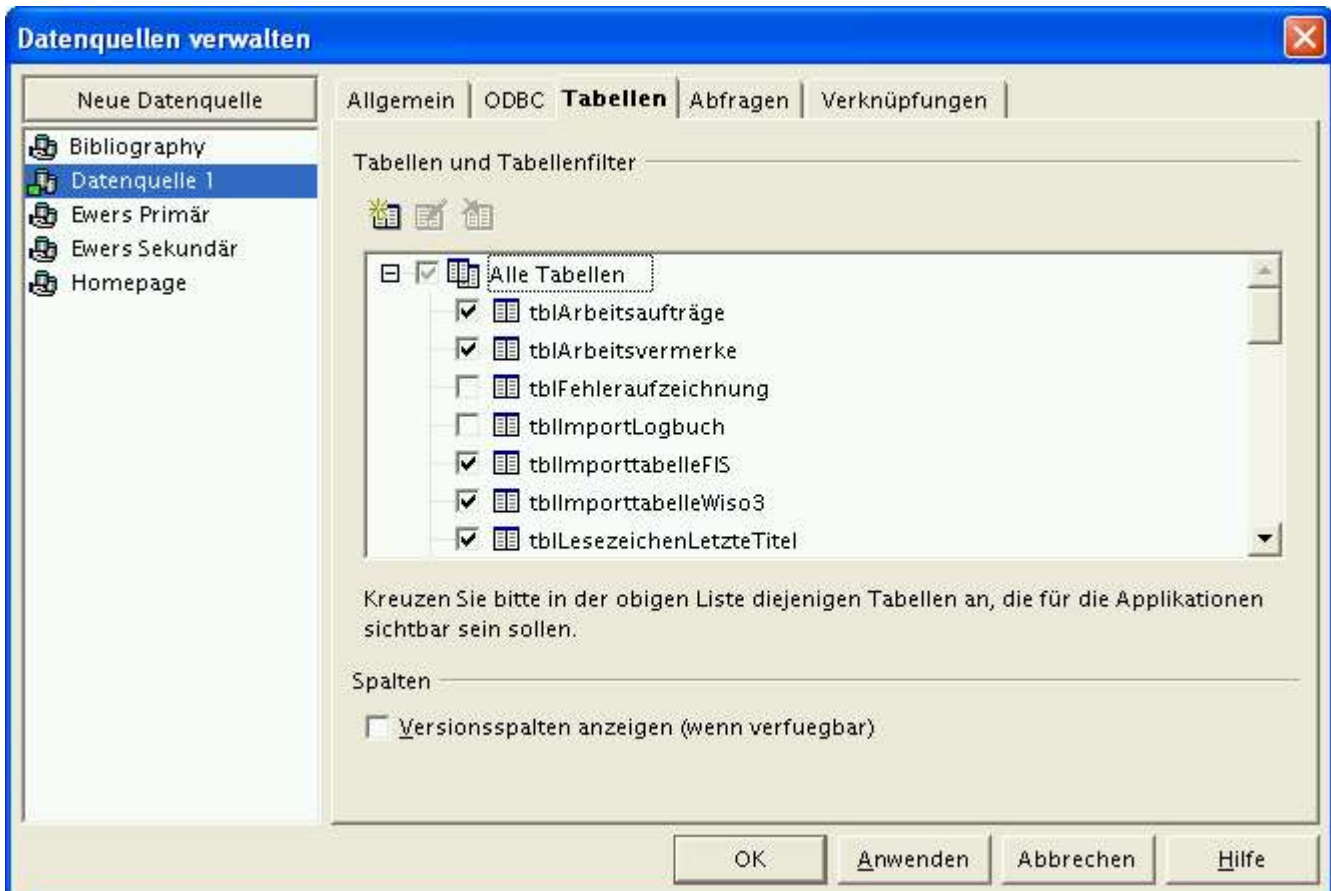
Datenquellen verwalten

Neue Datenquelle

Bibliography
Datenquelle 1
Ewers Primär
Ewers Sekundär
Homepage

Allgemein | ODBC | Tabellen | Abfragen | Verknüpfungen

Tabellen und Tabellenfilter

Alle Tabellen
tblArbeitsaufträge
tblArbeitsvermerke
tblFehleraufzeichnung
tblImportLogbuch
tblImporttabelleFIS
tblImporttabelleWiso3
tblLesezeichenLetzteTitel

Kreuzen Sie bitte in der obigen Liste diejenigen Tabellen an, die für die Applikationen sichtbar sein sollen.

Spalten

Versionsspalten anzeigen (wenn verfuegbar)

OK | Anwenden | Abbrechen | Hilfe